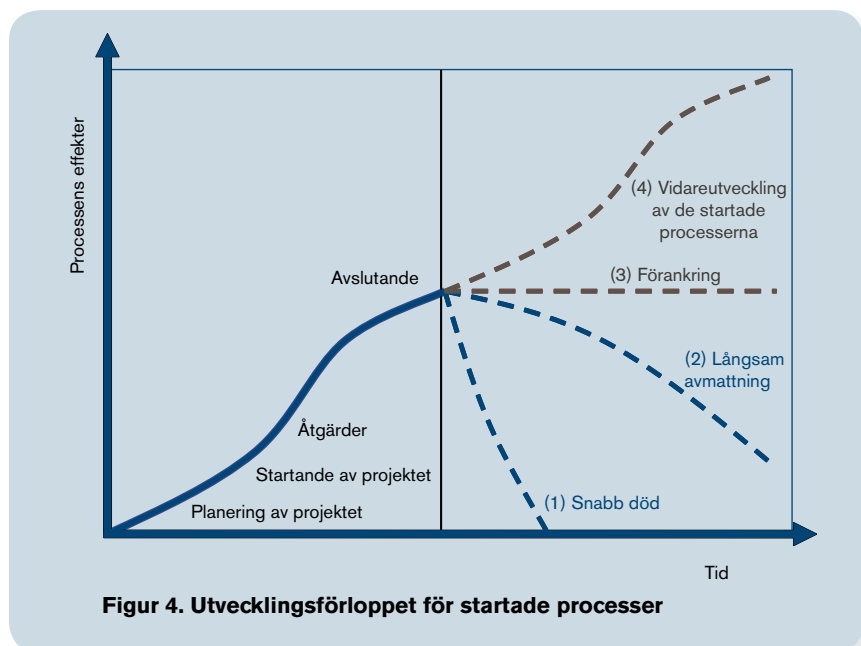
Processens effekter

(4) Vidareutveckling av de startade processerna

Avslutande

(3) Förankring

(2) Långsam avmattning

Åtgärder

Startande av projektet

Planering av projektet

(1) Snabb död

Tid

Figur 4. Utvecklingsförloppet för startade processer